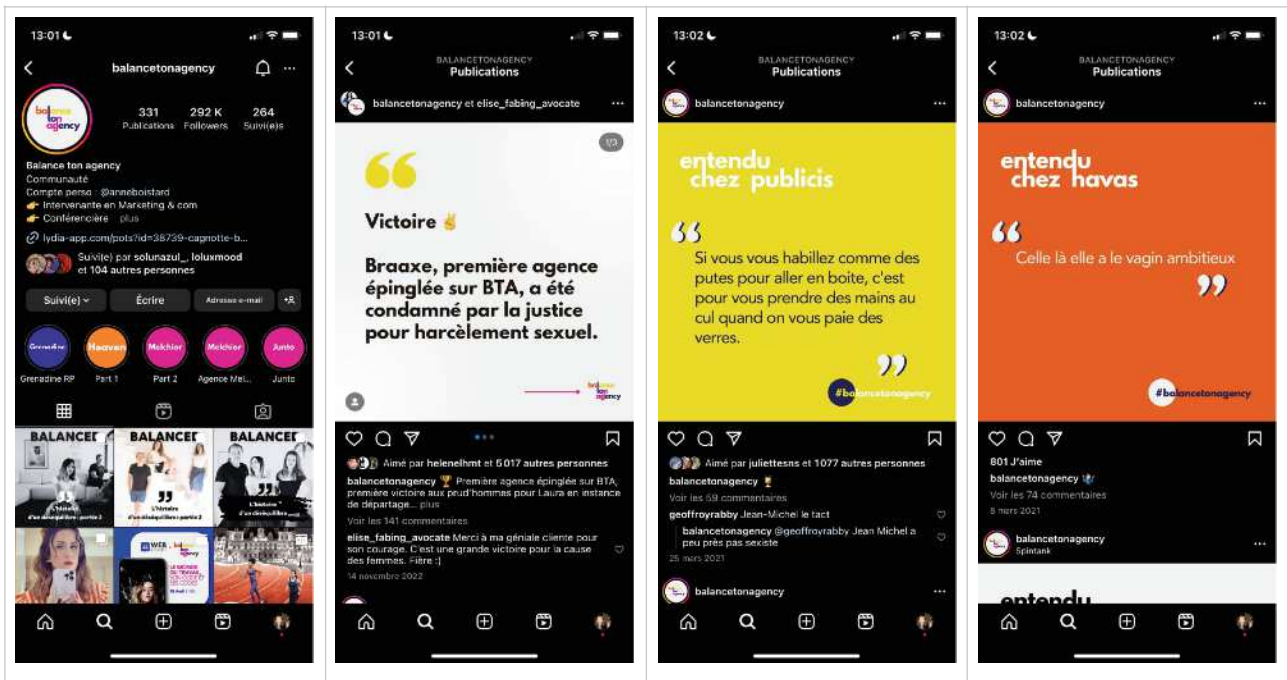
13:01

balancetonagency

balance ton agency

331 Publications
292 K Followers
264 Suivi(e)s

Balance ton agency
Communauté
Compte perso : @anneboistard
👉 Intervenante en Marketing & com
👉 Conférencière ... plus
lydia-app.com/pots?id=38739-cagnotte-b...
Suivi(e) par solunazul_, loluxmood et 104 autres personnes

Suivi(e)
Écrire
Adresse e-mail

Grenadine RP
Part 1
Part 2
Agence Mel...
Junto

BALANCE
BALANCE
BALANCE

13:01
BALANCETONAGENCY
Publications

balancetonagency et elise_fabing_avocate

1/3

Victoire ✌️

Braaxe, première agence épinglée sur BTA, a été condamné par la justice pour harcèlement sexuel.

balance ton agency

Aimé par helenehlmt et 5 017 autres personnes
balancetonagency 🏆 Première agence épinglée sur BTA, première victoire aux prud'hommes pour Laura en instance de départage... plus
Voir les 141 commentaires
elise_fabing_avocate Merci à ma géniale cliente pour son courage. C'est une grande victoire pour la cause des femmes. Fière :)
14 novembre 2022

13:02
BALANCETONAGENCY
Publications

balancetonagency

entendu chez publicis

Si vous vous habillez comme des putes pour aller en boite, c'est pour vous prendre des mains au cul quand on vous paie des verres.

#balancetonagency

Aimé par juliettesns et 1077 autres personnes
balancetonagency 🏆
Voir les 59 commentaires
geoffroyrabby Jean-Michel le tact
balancetonagency @geoffroyrabby Jean Michel a peu près pas sexiste
25 mars 2021

balancetonagency

13:02
BALANCETONAGENCY
Publications

balancetonagency

entendu chez havas

Celle là elle a le vagin ambitieux

#balancetonagency

801 J'aime
balancetonagency
Voir les 74 commentaires
8 mars 2021

balancetonagency
Spintank

entendu